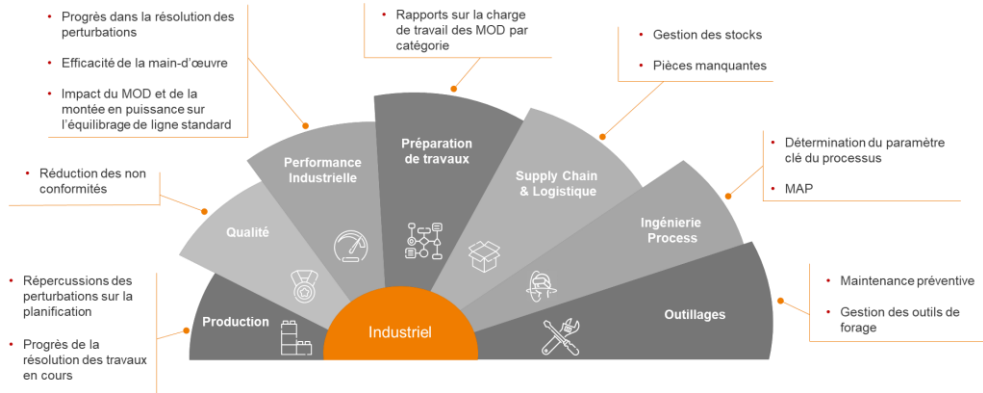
• Progrès dans la résolution des perturbations

• Efficacité de la main-d'œuvre

• Impact du MOD et de la montée en puissance sur l'équilibrage de ligne standard

• Rapports sur la charge de travail des MOD par catégorie

• Gestion des stocks

• Pièces manquantes

• Réduction des non conformités

• Détermination du paramètre clé du processus

• MAP

• Répercussions des perturbations sur la planification

• Progrès de la résolution des travaux en cours

• Maintenance préventive

• Gestion des outils de forage

Performance Industrielle

Préparation de travaux

Supply Chain & Logistique

Qualité

Ingénierie Process

Production

Outillages

Industriel